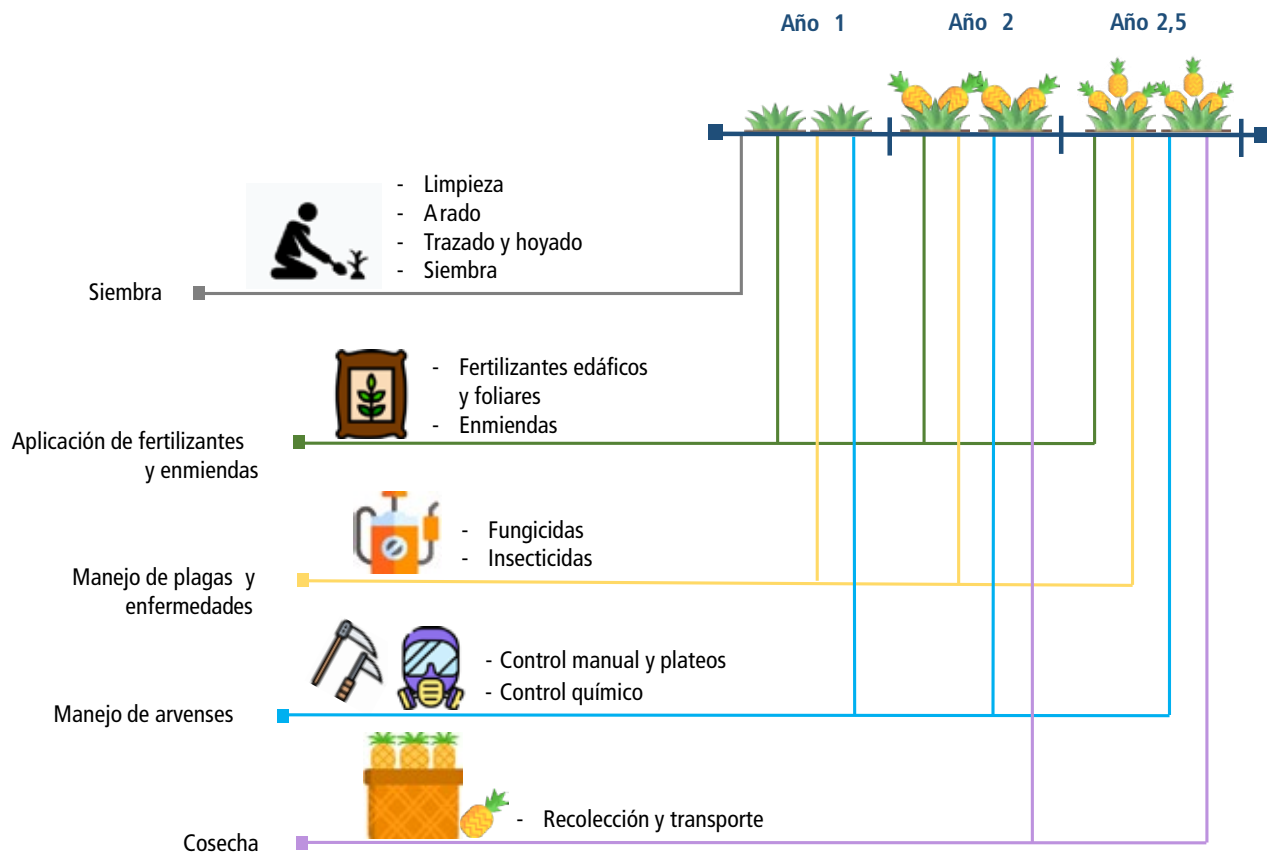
Año 1
Año 2
Año 2,5

- Limpieza
- Arado
- Trazado y hoyado
- Siembra

Siembra

- Fertilizantes edáficos y foliares
- Enmiendas

Aplicación de fertilizantes y enmiendas

- Fungicidas
- Insecticidas

Manejo de plagas y enfermedades

- Control manual y plateos
- Control químico

Manejo de arvenses

- Recolección y transporte

Cosecha